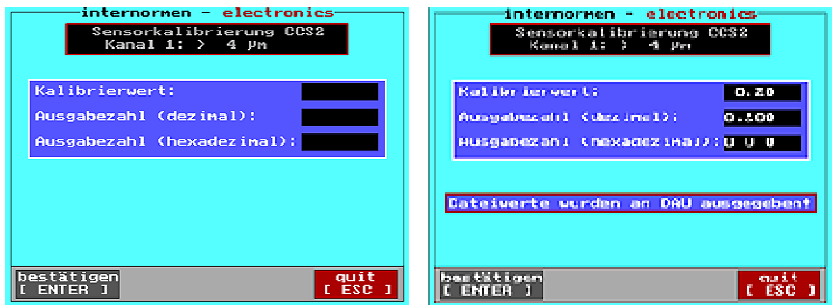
internormen - electronics

Sensorkalibrierung CCS2
Kanal 1: > 4 µm

Kalibrierwert:
Ausgabezahl (dezimal):
Ausgabezahl (hexadezimal):

bestätigen
[ ENTER ]

quit
[ ESC ]

internormen - electronics

Sensorkalibrierung CCS2
Kanal 1: > 4 µm

Kalibrierwert: 0.20
Ausgabezahl (dezimal): 0.100
Ausgabezahl (hexadezimal): 0 0 0

Dateiwerte wurden an DAU ausgegeben

bestätigen
[ ENTER ]

quit
[ ESC ]